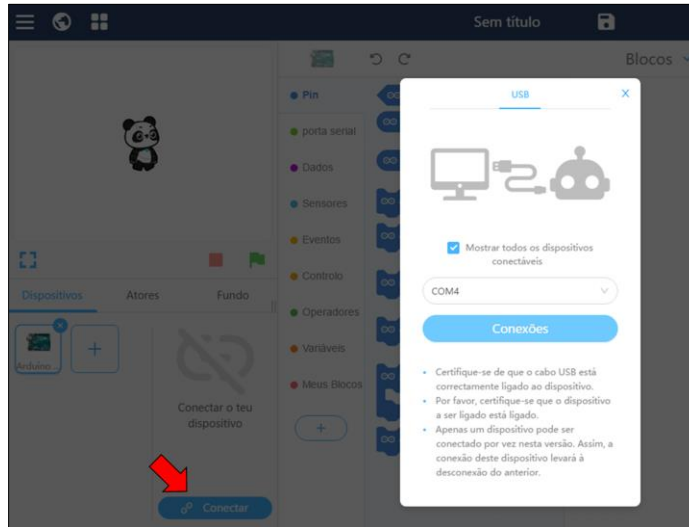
Sem título

Blocos

Pin
porta serial
Dados
Sensores
Eventos
Controlo
Operadores
Variáveis
Meus Blocos

Dispositivos
Atores
Fundo

Arduino

Conectar o teu dispositivo

Conectar

USB

Mostrar todos os dispositivos conectáveis

COM4

Conexões

- Certifique-se de que o cabo USB está correctamente ligado ao dispositivo.
- Por favor, certifique-se que o dispositivo a ser ligado está ligado.
- Apenas um dispositivo pode ser conectado por vez nesta versão. Assim, a conexão deste dispositivo levará à desconexão do anterior.